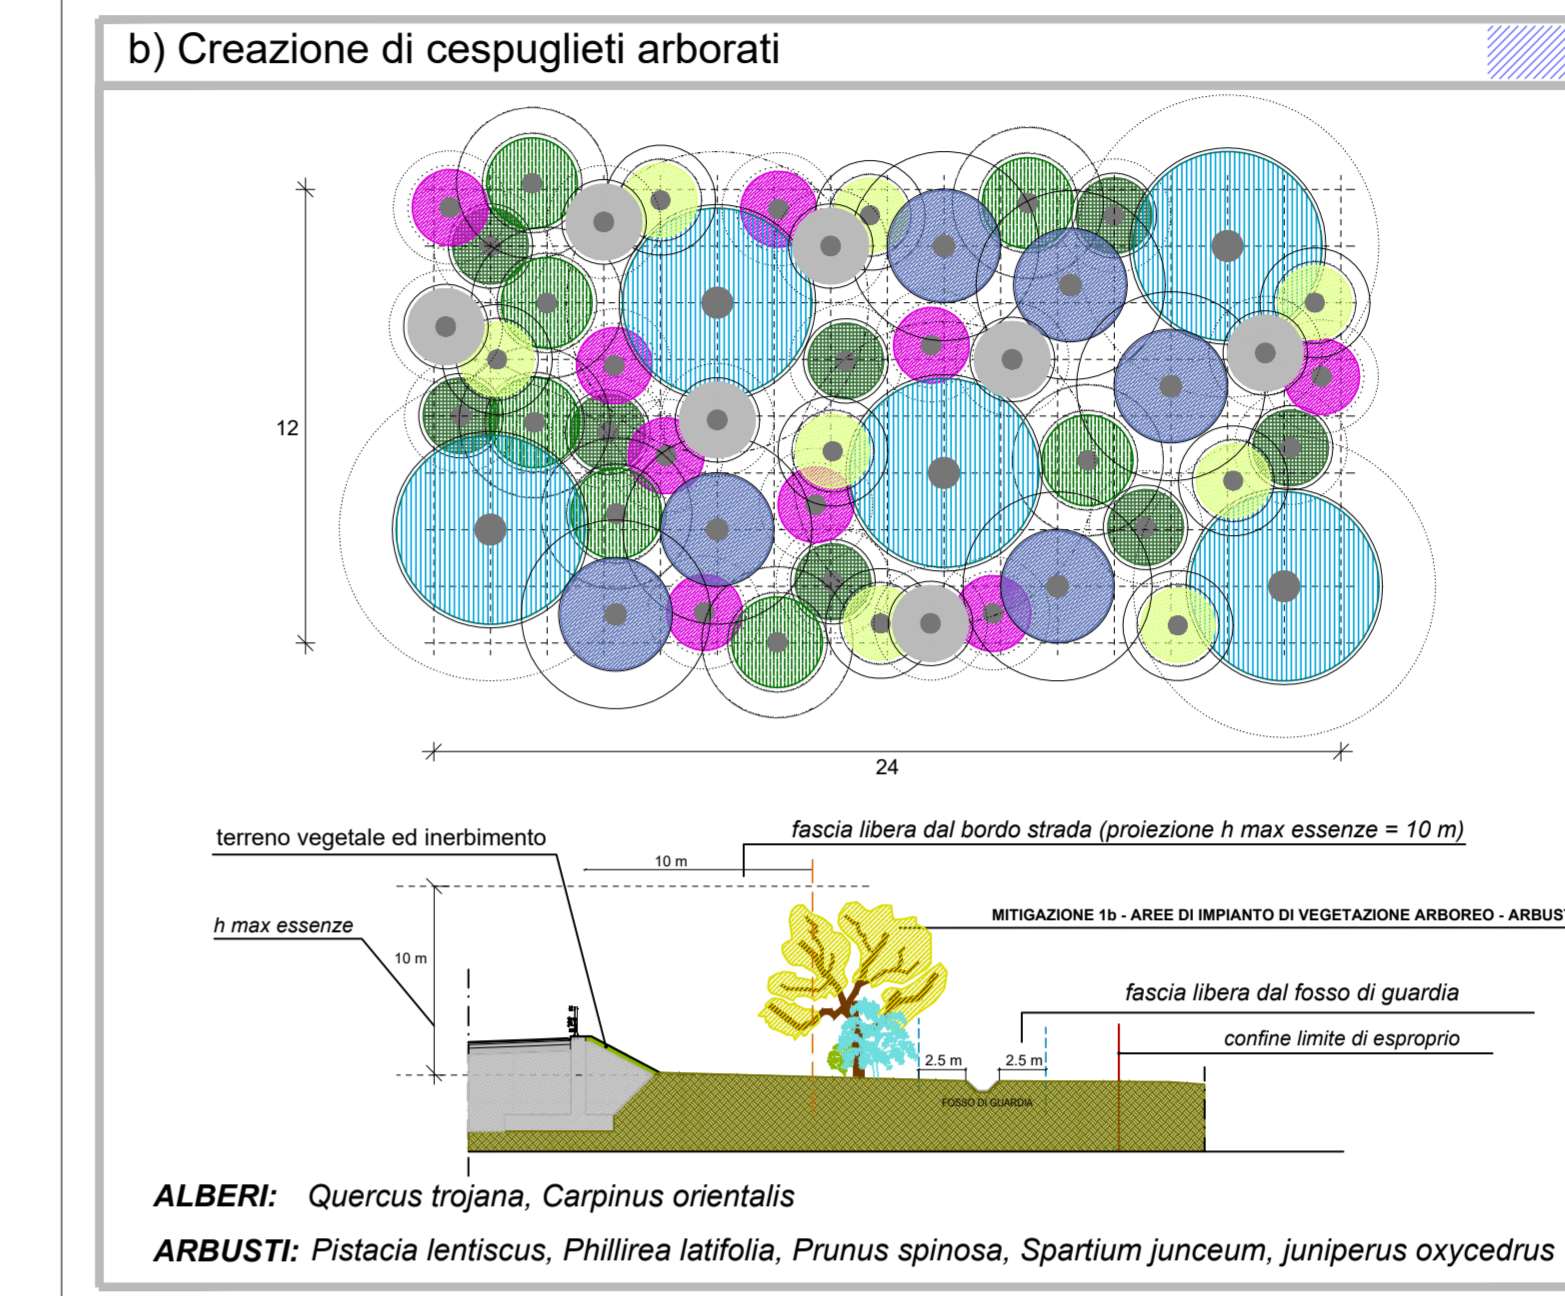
b) Creazione di cespuglieti arborati

12

24

terreno vegetale ed inerbimento

fascia libera dal bordo strada (proiezione h max essenze = 10 m)

10 m

h max essenze

10 m

MITIGAZIONE 1b - AREE DI IMPIANTO DI VEGETAZIONE ARBOREO - ARBUS

fascia libera dal fosso di guardia

confine limite di esproprio

2.5 m

2.5 m

FOSSO DI GUARDIA

ALBERI: Quercus trojana, Carpinus orientalis

ARBUSTI: Pistacia lentiscus, Phillirea latifolia, Prunus spinosa, Spartium junceum, juniperus oxycedrus